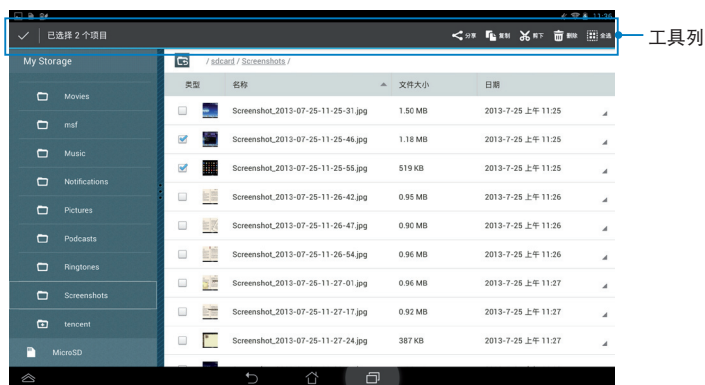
已选择 2 个项目

分享 复制 剪下 删除 全选

工具列

My Storage

Movies

msf

Music

Notifications

Pictures

Podcasts

Ringtones

Screenshots

tencent

MicroSD

/ sdcard / Screenshots /

| 类型 | 名称 | 文件大小 | 日期 |
|---|---|---|---|
| | Screenshot_2013-07-25-11-25-31.jpg | 1.50 MB | 2013-7-25 上午 11:25 |
| | Screenshot_2013-07-25-11-25-46.jpg | 1.18 MB | 2013-7-25 上午 11:25 |
| | Screenshot_2013-07-25-11-25-55.jpg | 519 KB | 2013-7-25 上午 11:25 |
| | Screenshot_2013-07-25-11-26-42.jpg | 0.95 MB | 2013-7-25 上午 11:26 |
| | Screenshot_2013-07-25-11-26-47.jpg | 0.90 MB | 2013-7-25 上午 11:26 |
| | Screenshot_2013-07-25-11-26-54.jpg | 0.96 MB | 2013-7-25 上午 11:26 |
| | Screenshot_2013-07-25-11-27-01.jpg | 0.96 MB | 2013-7-25 上午 11:27 |
| | Screenshot_2013-07-25-11-27-17.jpg | 0.92 MB | 2013-7-25 上午 11:27 |
| | Screenshot_2013-07-25-11-27-24.jpg | 387 KB | 2013-7-25 上午 11:27 |